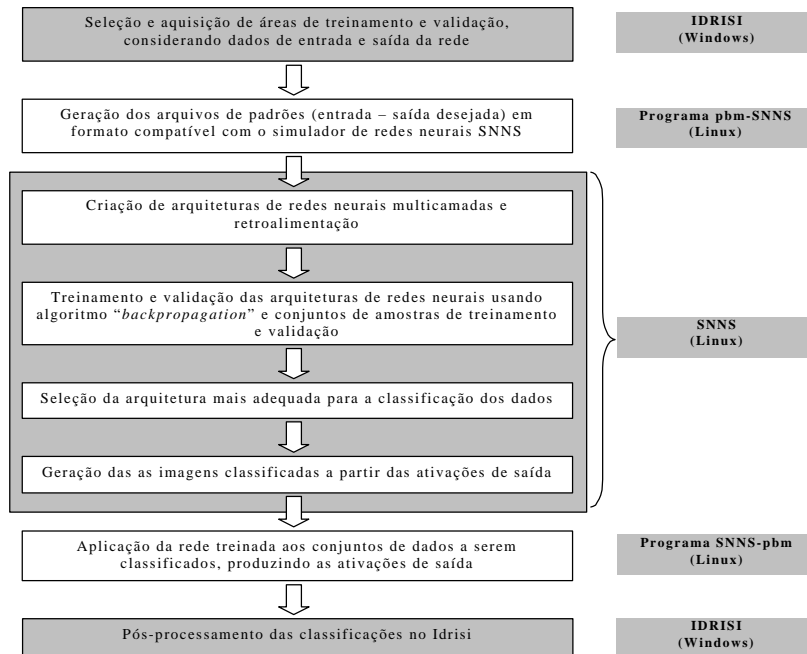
Seleção e aquisição de áreas de treinamento e validação, considerando dados de entrada e saída da rede

IDRISI (Windows)

Geração dos arquivos de padrões (entrada – saída desejada) em formato compatível com o simulador de redes neurais SNNS

Programa pbm-SNNS (Linux)

Criação de arquiteturas de redes neurais multicamadas e retroalimentação

Treinamento e validação das arquiteturas de redes neurais usando algoritmo "*backpropagation*" e conjuntos de amostras de treinamento e validação

Seleção da arquitetura mais adequada para a classificação dos dados

Geração das as imagens classificadas a partir das ativações de saída

SNNS (Linux)

Aplicação da rede treinada aos conjuntos de dados a serem classificados, produzindo as ativações de saída

Programa SNNS-pbm (Linux)

Pós-processamento das classificações no Idrisi

IDRISI (Windows)